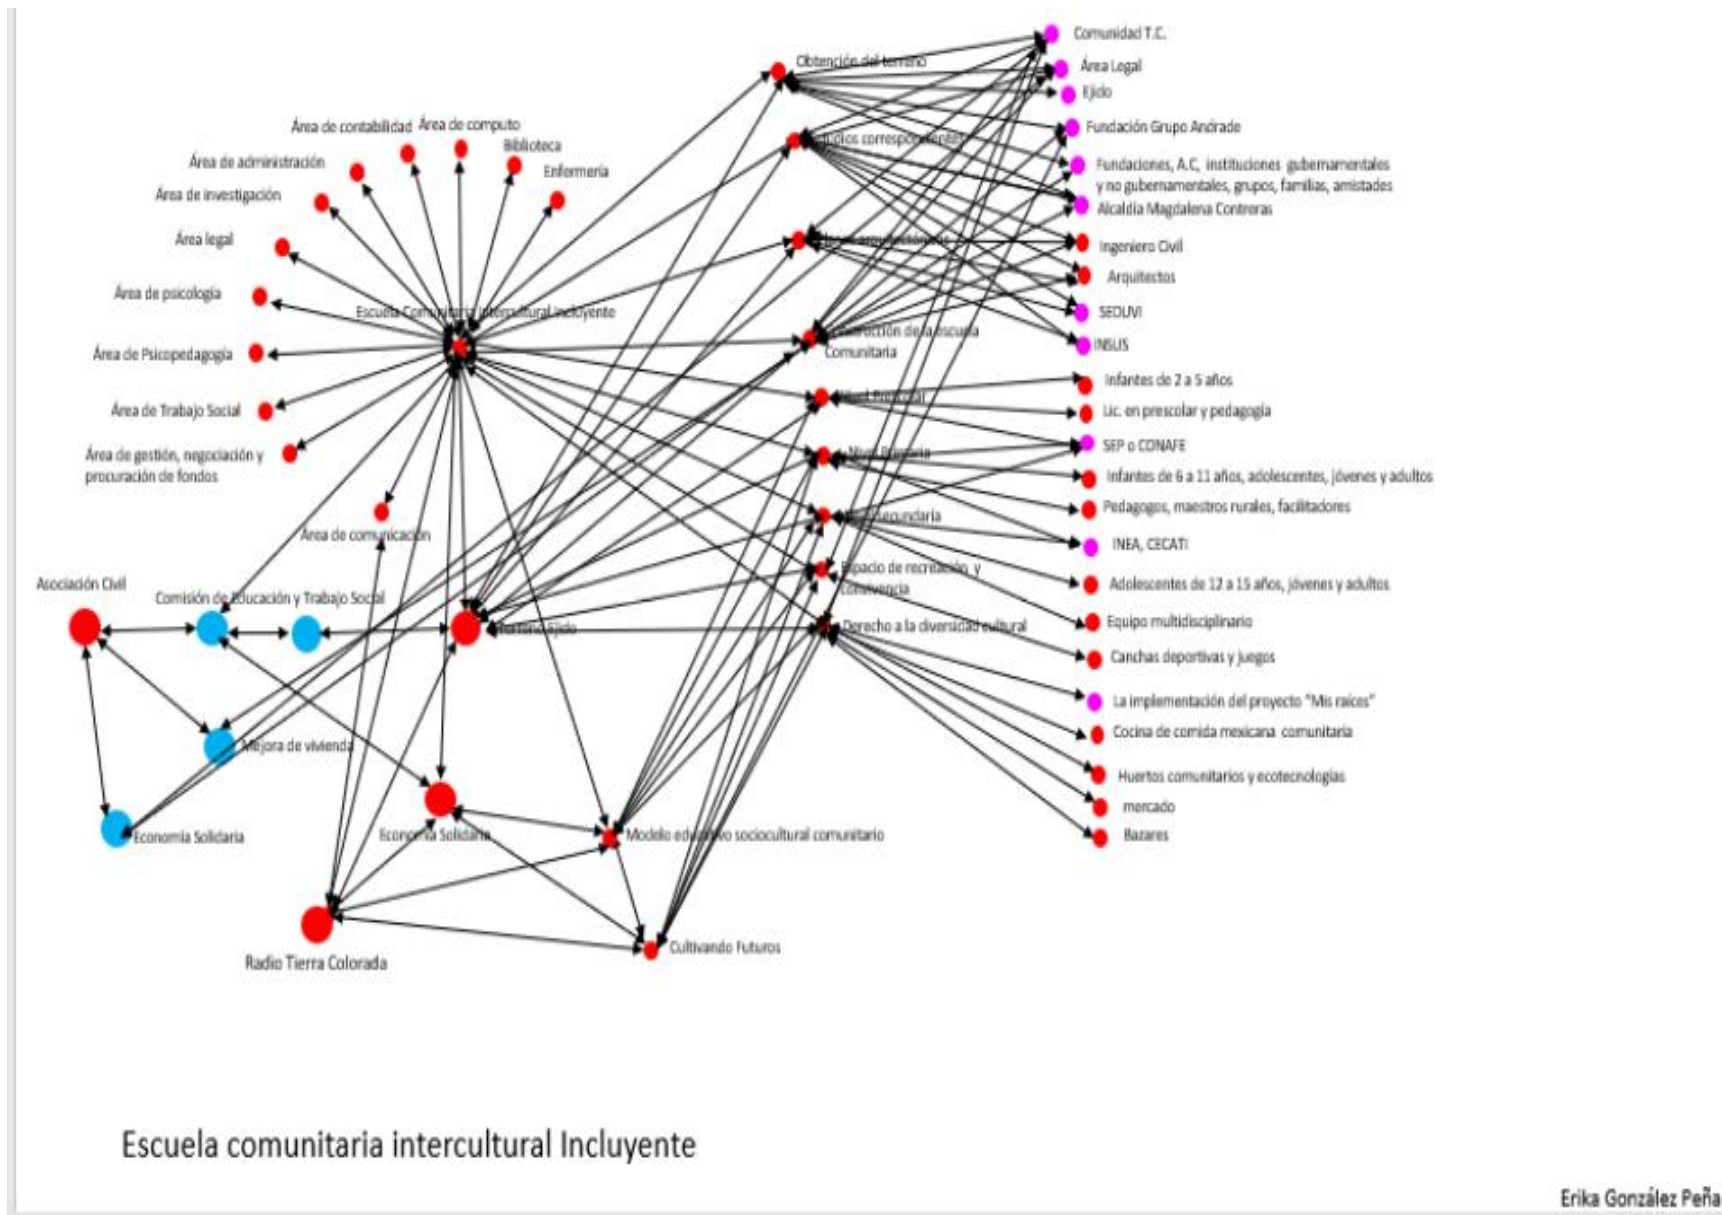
Comunidad T.C.
Área Legal
Ejido
Fundación Grupo Andrade
Fundaciones, A.C, instituciones gubernamentales y no gubernamentales, grupos, familias, amistades
Alcaldía Magdalena Contreras
Ingeniero Civil
Arquitectos
SEDUVI
INSUS
Infantes de 2 a 5 años
Lic. en prescolar y pedagogía
SEP o CONAFE
Infantes de 6 a 11 años, adolescentes, jóvenes y adultos
Pedagogos, maestros rurales, facilitadores
INEA, CECATI
Adolescentes de 12 a 15 años, jóvenes y adultos
Equipo multidisciplinario
Canchas deportivas y juegos
La implementación del proyecto "Mis raíces"
Cocina de comida mexicana comunitaria
Huertos comunitarios y ecotecnologías
mercado
Bazares

Obtención del terreno
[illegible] correspondientes
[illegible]
Construcción de la escuela Comunitaria
Nivel Preescolar
Nivel Primaria
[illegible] secundaria
Espacio de recreación y convivencia
Derecho a la diversidad cultural

Área de contabilidad
Área de computo
Biblioteca
Enfermería
Área de administración
Área de investigación
Área legal
Área de psicología
Área de Psicopedagogía
Área de Trabajo Social
Área de gestión, negociación y procuración de fondos
Área de comunicación
Escuela Comunitaria Intercultural Incluyente

Asociación Civil
Comisión de Educación y Trabajo Social
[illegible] Ejido
Mejora de vivienda
Economía Solidaria
Economía Solidaria
Modelo educativo sociocultural comunitario
Radio Tierra Colorada
Cultivando Futuros

Escuela comunitaria intercultural Incluyente

Erika González Peña